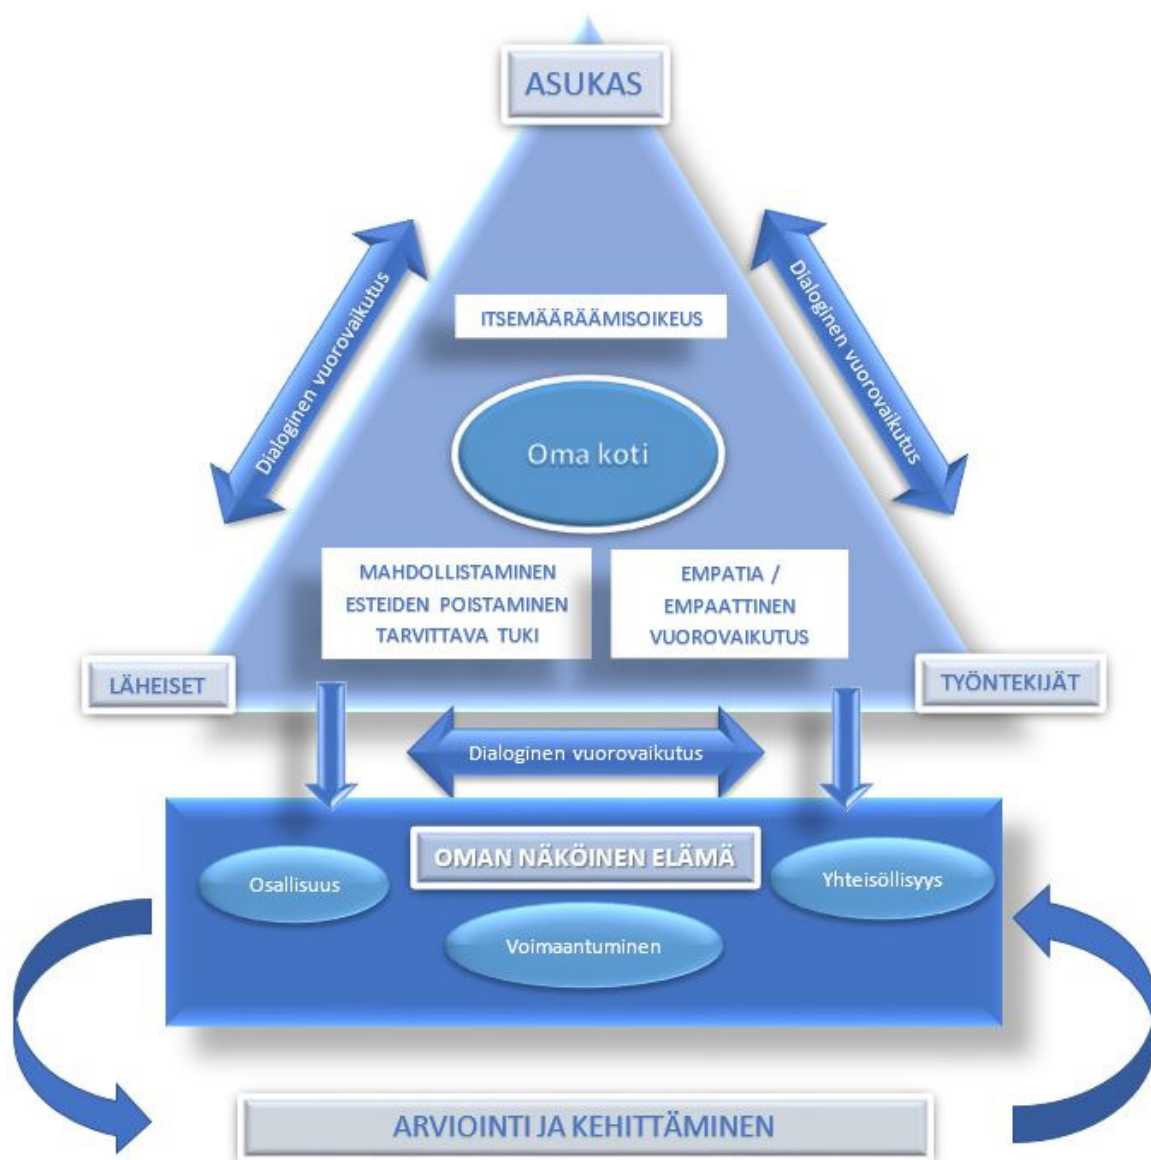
ASUKAS

Dialoginen vuorovaikutus

Dialoginen vuorovaikutus

ITSEMÄÄRÄÄMISOIKEUS

Oma koti

MAHDOLLISTAMINEN
ESTEIDEN POISTAMINEN
TARVITTAVA TUKI

EMPATIA /
EMPAATTINEN
VUOROVAIKUTUS

LÄHEISET

TYÖNTEKIJÄT

Dialoginen vuorovaikutus

OMAN NÄKÖINEN ELÄMÄ

Osallisuus

Yhteisöllisyys

Voimaantuminen

ARVIOINTI JA KEHITTÄMINEN